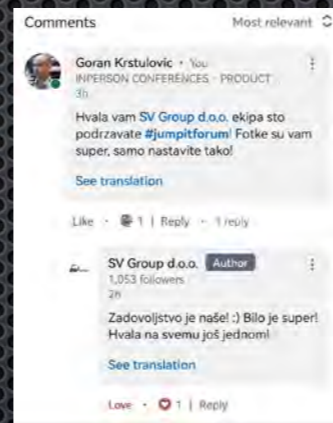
Comments Most relevant

Goran Krstulovic · You
INPERSON CONFERENCES · PRODUCT
3h

Hvala vam SV Group d.o.o. ekipa sto podrzavate #jumpitforum! Fotke su vam super, samo nastavite tako!

See translation

Like · 1 | Reply · 1 reply

SV Group d.o.o. Author
1,053 followers
2h

Zadovoljstvo je naše! :) Bilo je super! Hvala na svemu još jednom!

See translation

Love · 1 | Reply